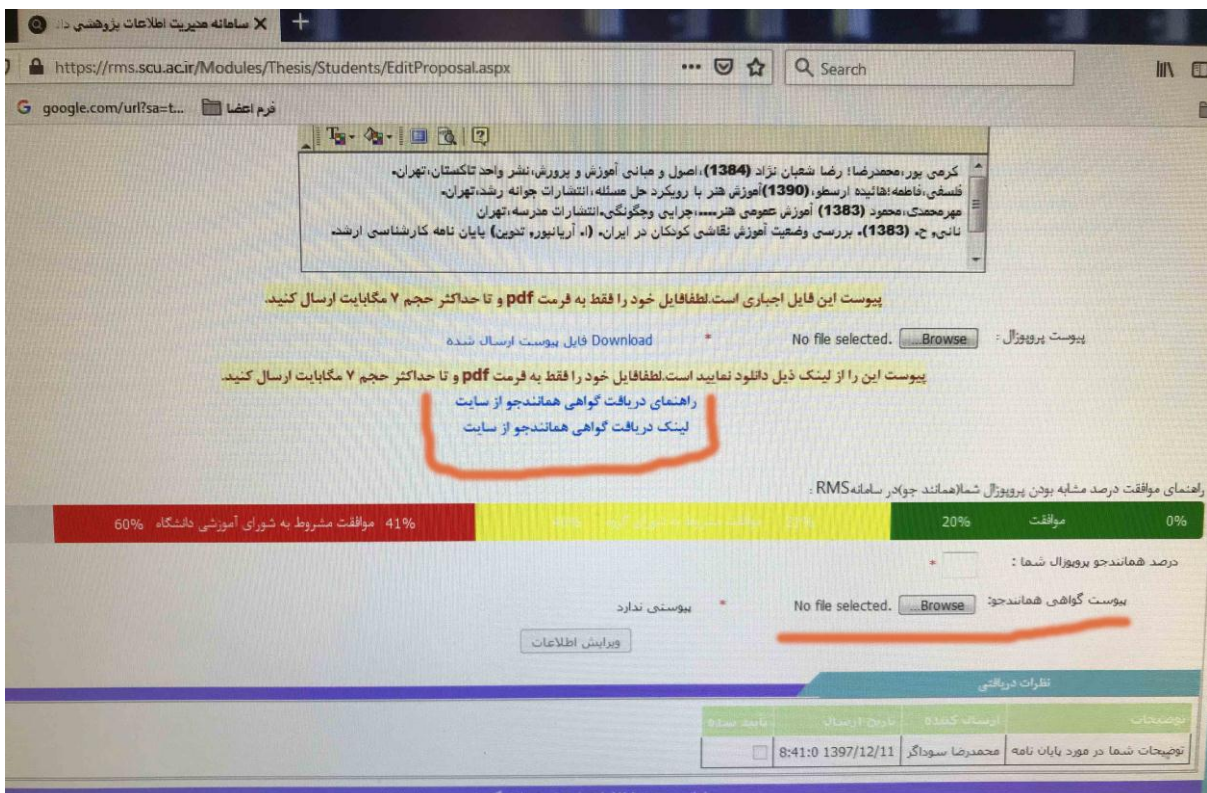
سامانه مدیریت اطلاعات پژوهشی دا...

https://rms.scu.ac.ir/Modules/Thesis/Students/EditProposal.aspx

Search

google.com/url?sa=t...

فرم اعضا

کرمی پور،محمدرضا؛ رضا شعبان نژاد (1384)،اصول و مبانی آموزش و پرورش،نشر واحد تاکستان،تهران.
فلسفی،فاطمه؛فائیده ارسطو، (1390)آموزش هنر با رویکرد حل مسئله،انتشارات جوانه رشد،تهران.
مهرمحمدی، محمود (1383) آموزش عمومی هنر،....چرایی وچگونگی،انتشارات مدرسه،تهران
نانی، ح. (1383)، بررسی وضعیت آموزش نقاشی کودکان در ایران. (ا. آریانپور، تدوین) پایان نامه کارشناسی ارشد.

پیوست این فایل اجباری است.لطفافایل خود را فقط به فرمت pdf و تا حداکثر حجم ۷ مگابایت ارسال کنید.

پیوست پروپوزال : Browse... No file selected. * Download فایل پیوست ارسال شده

پیوست این را از لینک ذیل دانلود نمایید است.لطفافایل خود را فقط به فرمت pdf و تا حداکثر حجم ۷ مگابایت ارسال کنید.

راهنمای دریافت گواهی همانندجو از سایت
لینک دریافت گواهی همانندجو از سایت

راهنمای موافقت درصد مشابه بودن پروپوزال شما(همانند جو)در سامانهRMS :

| 0% | موافقت | 20% | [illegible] | 41% موافقت مشروط به شورای آموزشی دانشگاه 60% |
|---|---|---|---|---|

درصد همانندجو پروپوزال شما : *

پیوست گواهی همانندجو: Browse... No file selected. * پیوستی ندارد

ویرایش اطلاعات

نظرات دریافتی

| توضیحات | ارسال کننده | تاریخ ارسال | تایید شده |
|---|---|---|---|
| توضیحات شما در مورد پایان نامه | محمدرضا سوداگر | 1397/12/11 8:41:0 | |